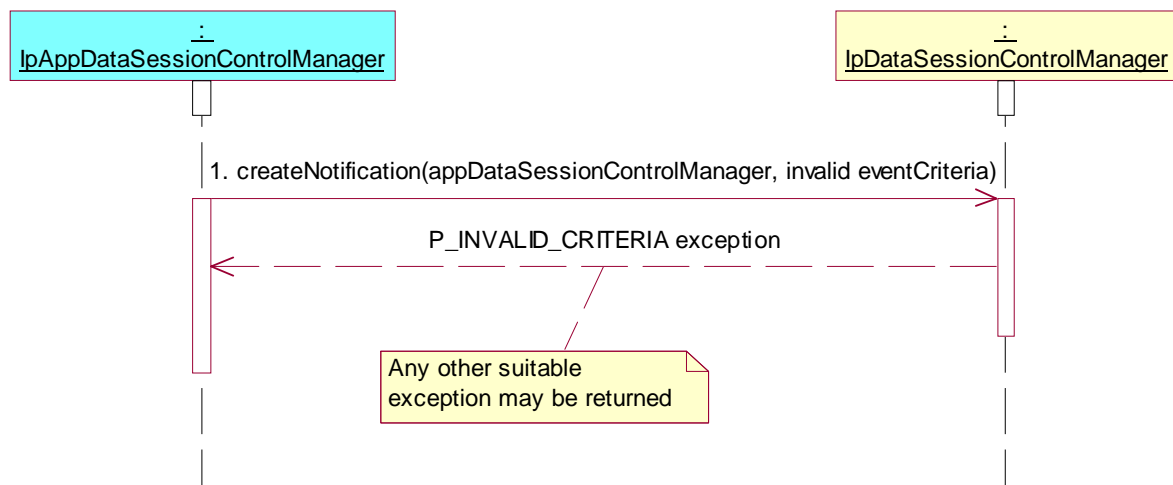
:
IpAppDataSessionControlManager

:
IpDataSessionControlManager

1. createNotification(appDataSessionControlManager, invalid eventCriteria)

P_INVALID_CRITERIA exception

Any other suitable exception may be returned